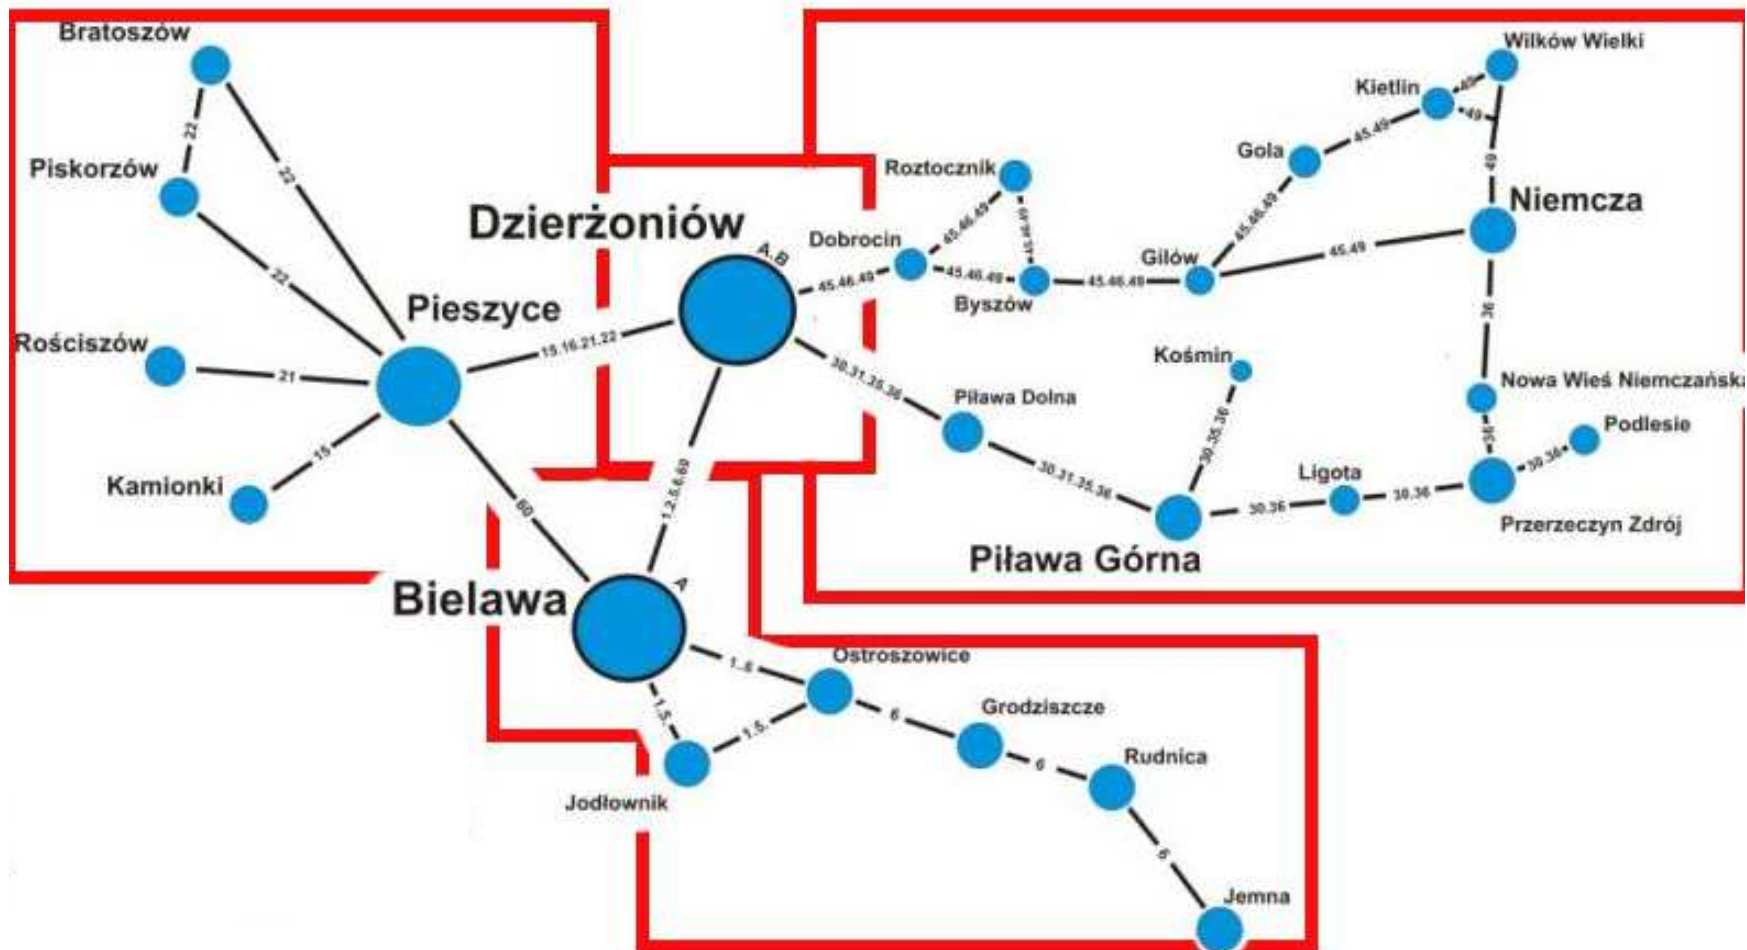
Bratoszów
22
22
Piskorzów
22
Pieszyce
Rościszów
21
Kamionki
15
60
15.16.21.22
Dzierżoniów
A.B
1.2.5.6.60
Bielawa
A
1..6
1.5.
1.5.
Jodłownik
Ostroszowice
6
Grodziszcze
6
Rudnica
6
Jemna
Dobrocin
45.46.49
45.46.49
Roztocznik
45.46.49
45.46.49
Byszów
45.46.49
Gilów
45.46.49
Gola
45.49
Kietlin
49
49
Wilków Wielki
49
Niemcza
45.49
36
Nowa Wieś Niemczańska
36
Podlesie
30.36
Przerzeczyn Zdrój
30.36
Ligota
30.36
Piława Górna
30.35.36
Kośmin
30.31.35.36
Piława Dolna
30.31.35.36